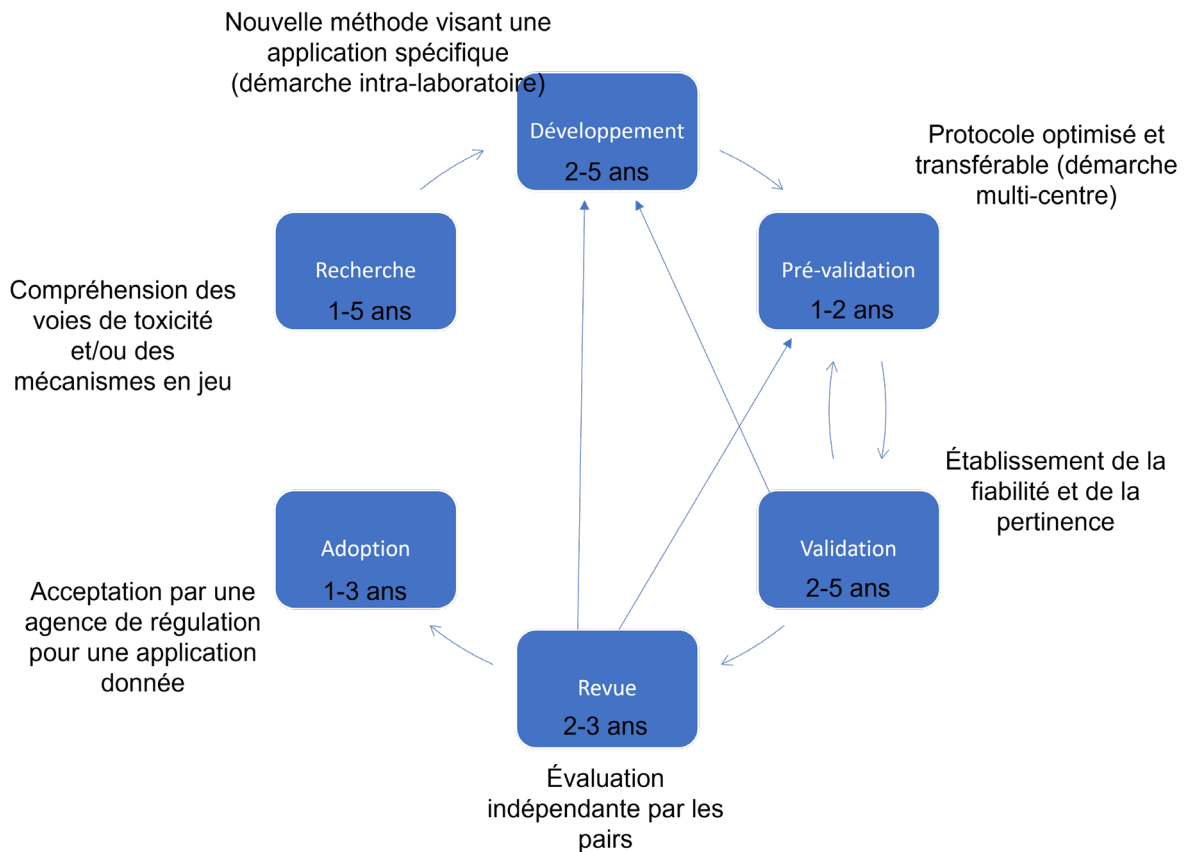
Nouvelle méthode visant une application spécifique (démarche intra-laboratoire)

Développement
2-5 ans

Protocole optimisé et transférable (démarche multi-centre)

Recherche
1-5 ans

Pré-validation
1-2 ans

Compréhension des voies de toxicité et/ou des mécanismes en jeu

Établissement de la fiabilité et de la pertinence

Adoption
1-3 ans

Validation
2-5 ans

Acceptation par une agence de régulation pour une application donnée

Revue
2-3 ans

Évaluation indépendante par les pairs